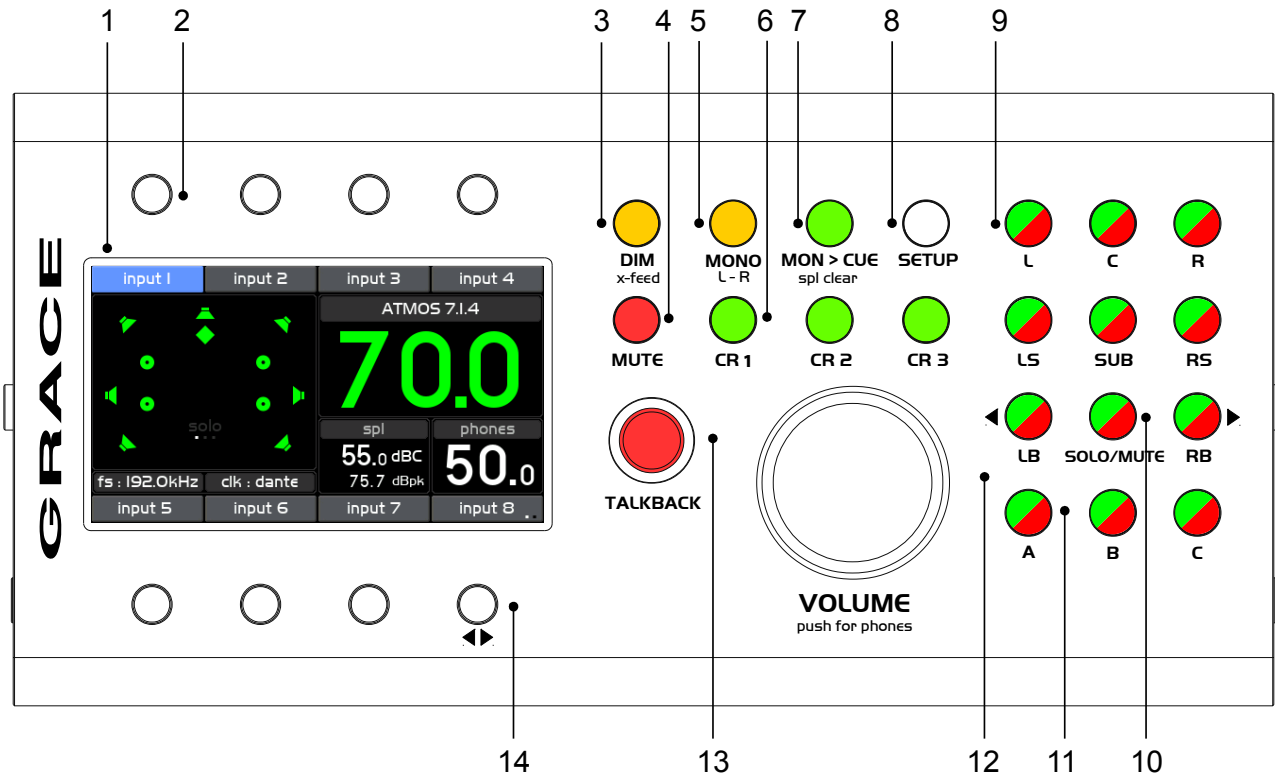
1 2 3 4 5 6 7 8 9

GRACE

input 1 | input 2 | input 3 | input 4

ATMOS 7.1.4

70.0

solo

spl
55.0 dBC
75.7 dBpk

phones
50.0

fs : 192.0kHz | clk : dante

input 5 | input 6 | input 7 | input 8

DIM
x-feed

MONO
L - R

MON > CUE
spl clear

SETUP

L C R

MUTE CR 1 CR 2 CR 3

LS SUB RS

LB SOLO/MUTE RB

A B C

TALKBACK

VOLUME
push for phones

14 13 12 11 10